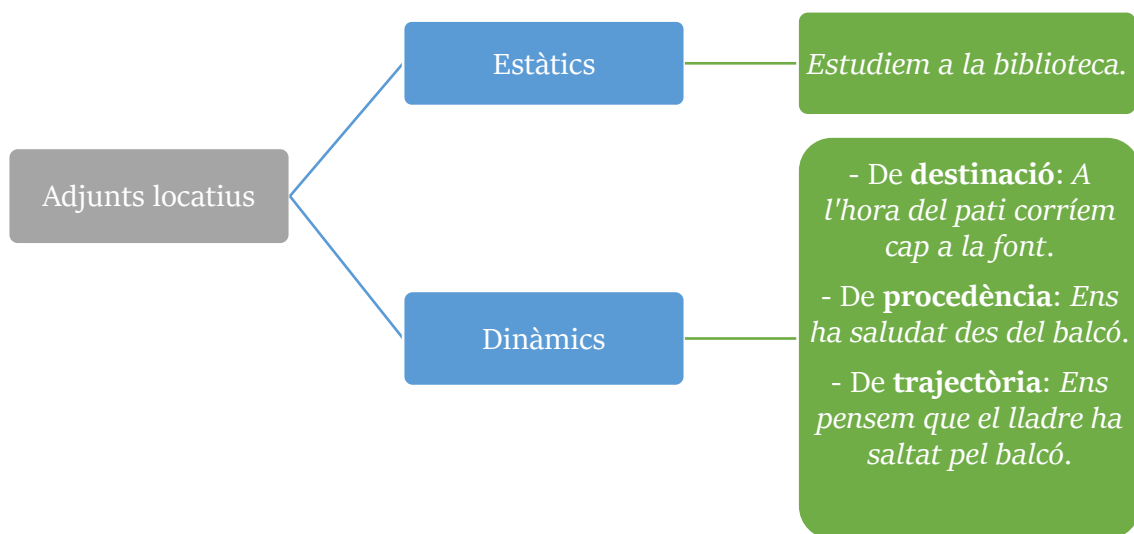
Adjunts locatius

Estàtics

Estudiem a la biblioteca.

Dinàmics

- De **destinació**: *A l'hora del pati corríem cap a la font*.

- De **procedència**: *Ens ha saludat des del balcó.*

- De **trajectòria**: *Ens pensem que el lladre ha saltat pel balcó.*